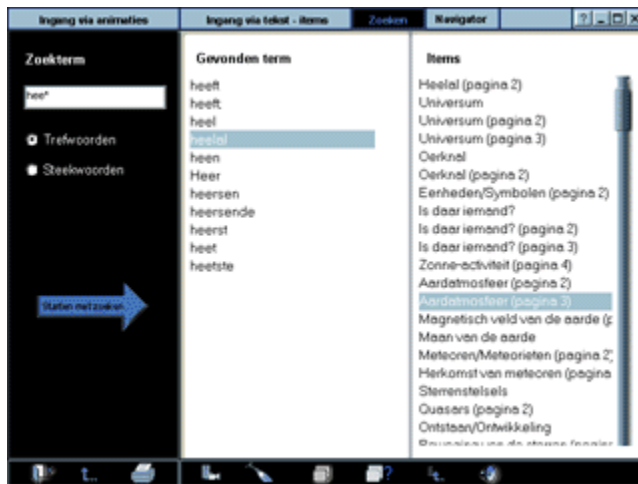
Ingang via animaties | Ingang via tekst - items | Zoeken | Navigator

? _ □ X

Zoekterm

hee*

Trefwoorden

Steekwoorden

Starten met zoeken

Gevonden term

heeft
heeft
heel
heelal
heen
Heer
heersen
heersende
heerst
heet
heetste

Items

Heelal (pagina 2)
Universum
Universum (pagina 2)
Universum (pagina 3)
Oerknal
Oerknal (pagina 2)
Eenheden/Symbolen (pagina 2)
Is daar iemand?
Is daar iemand? (pagina 2)
Is daar iemand? (pagina 3)
Zonne-activiteit (pagina 4)
Aardatmosfeer (pagina 2)
Aardatmosfeer (pagina 3)
Magnetisch veld van de aarde (p
Maan van de aarde
Meteoren/Meteorieten (pagina 2)
Herkomst van meteoren (pagina
Sterrenstelsels
Quasars (pagina 2)
Ontstaan/Ontwikkeling
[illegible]

t...